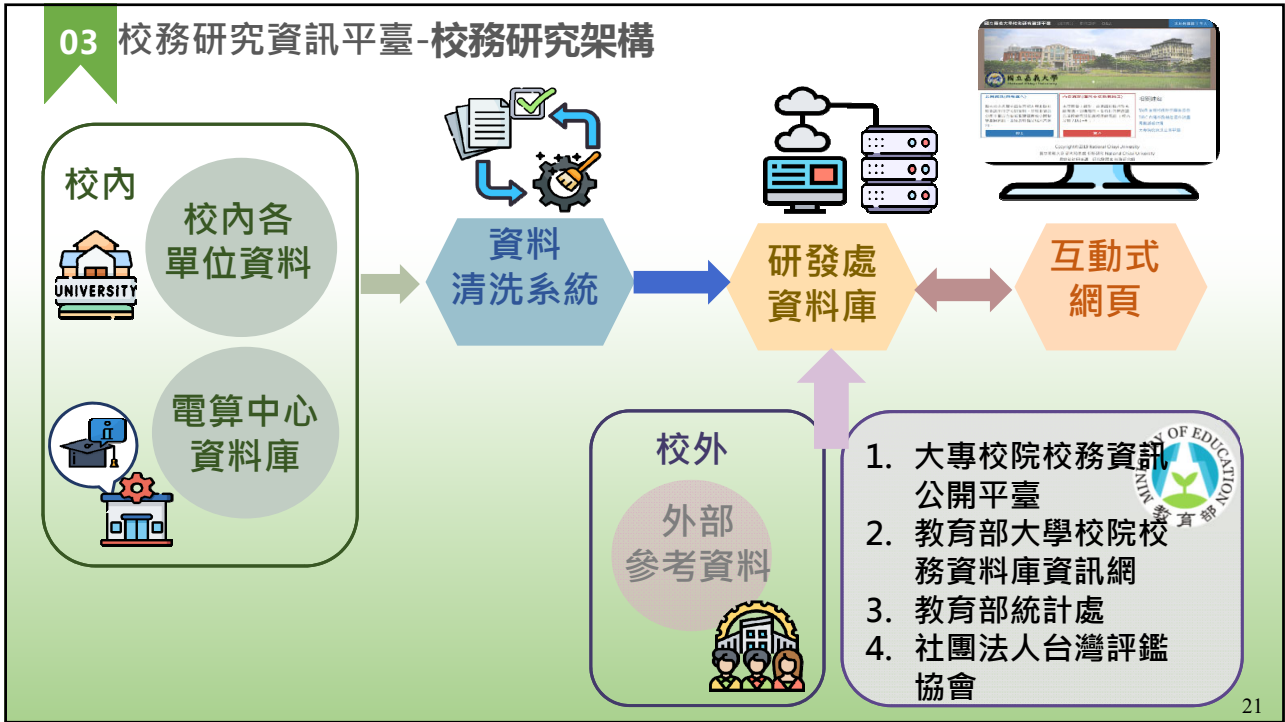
03 校務研究資訊平臺-校務研究架構

校內

UNIVERSITY

校內各單位資料

電算中心資料庫

資料清洗系統

研發處資料庫

互動式網頁

國立嘉義大學

校外

外部參考資料

1. 大專校院校務資訊公開平臺
2. 教育部大學校院校務資料庫資訊網
3. 教育部統計處
4. 社團法人台灣評鑑協會

MINISTRY OF EDUCATION 教育部

21